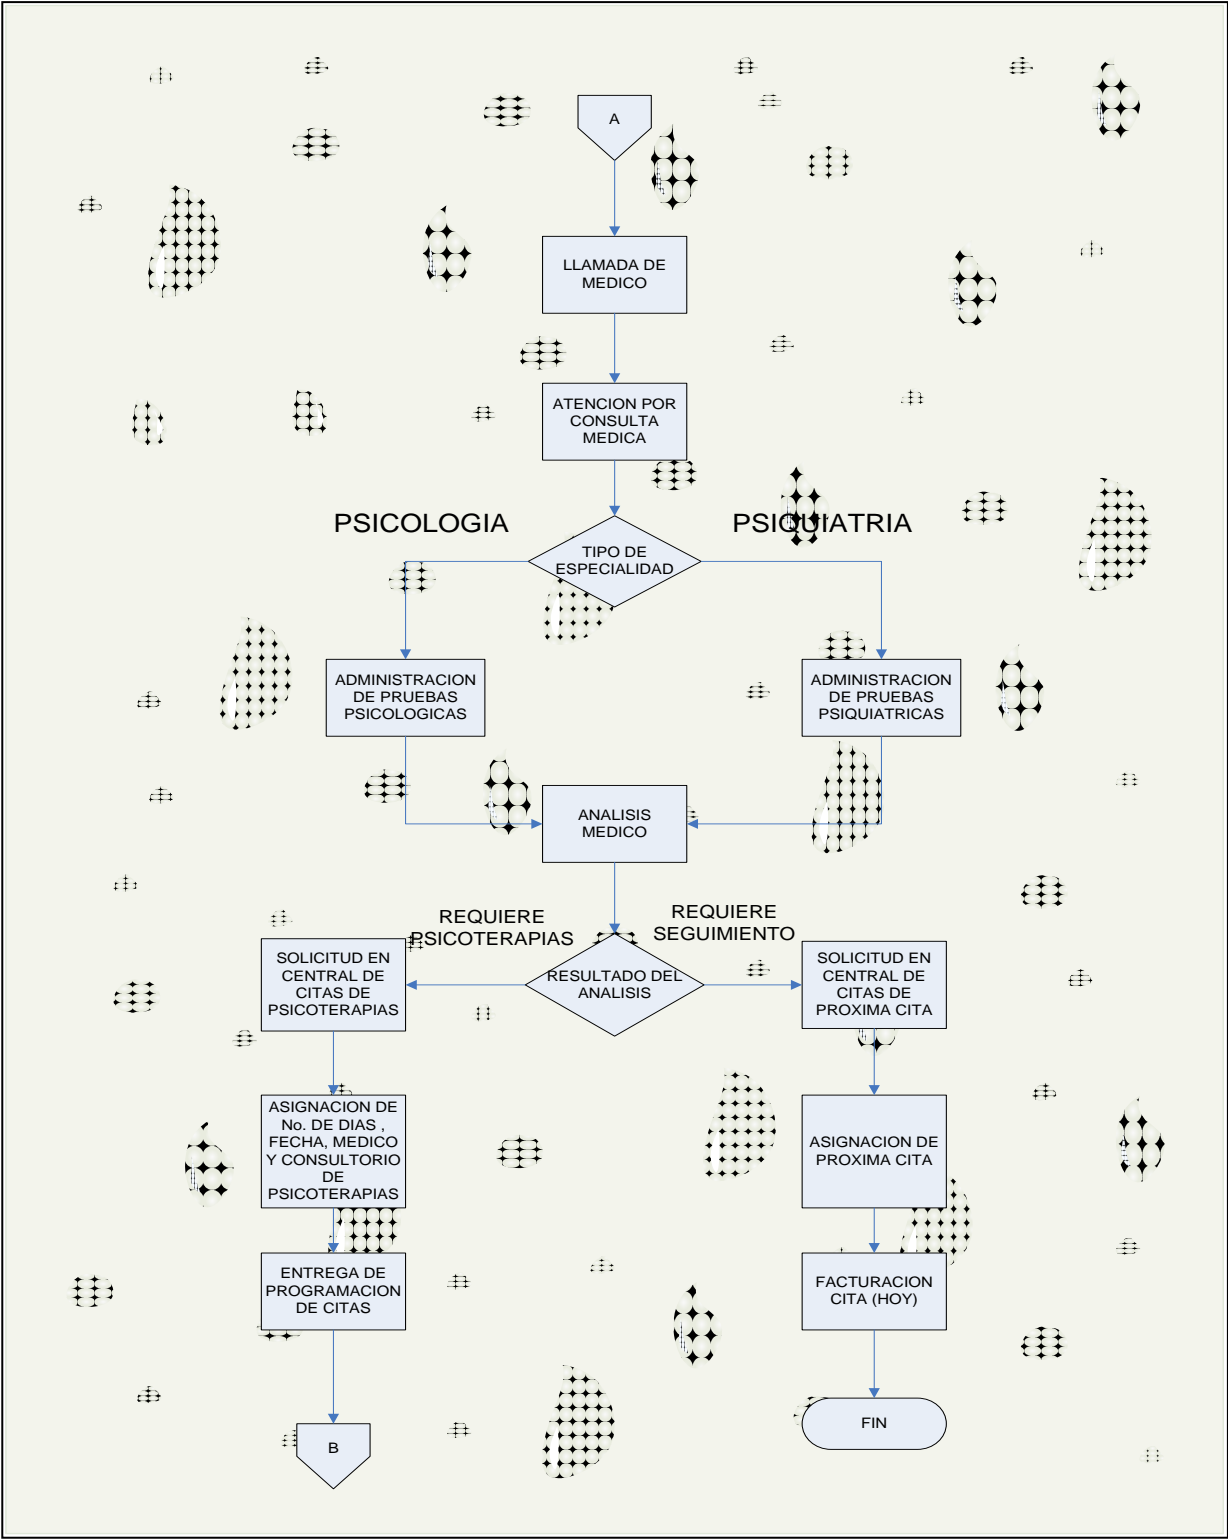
A

LLAMADA DE MEDICO

ATENCION POR CONSULTA MEDICA

PSICOLOGIA

PSIQUIATRIA

TIPO DE ESPECIALIDAD

ADMINISTRACION DE PRUEBAS PSICOLOGICAS

ADMINISTRACION DE PRUEBAS PSIQUIATRICAS

ANALISIS MEDICO

REQUIERE PSICOTERAPIAS

REQUIERE SEGUIMIENTO

RESULTADO DEL ANALISIS

SOLICITUD EN CENTRAL DE CITAS DE PSICOTERAPIAS

SOLICITUD EN CENTRAL DE CITAS DE PROXIMA CITA

ASIGNACION DE No. DE DIAS , FECHA, MEDICO Y CONSULTORIO DE PSICOTERAPIAS

ASIGNACION DE PROXIMA CITA

ENTREGA DE PROGRAMACION DE CITAS

FACTURACION CITA (HOY)

B

FIN